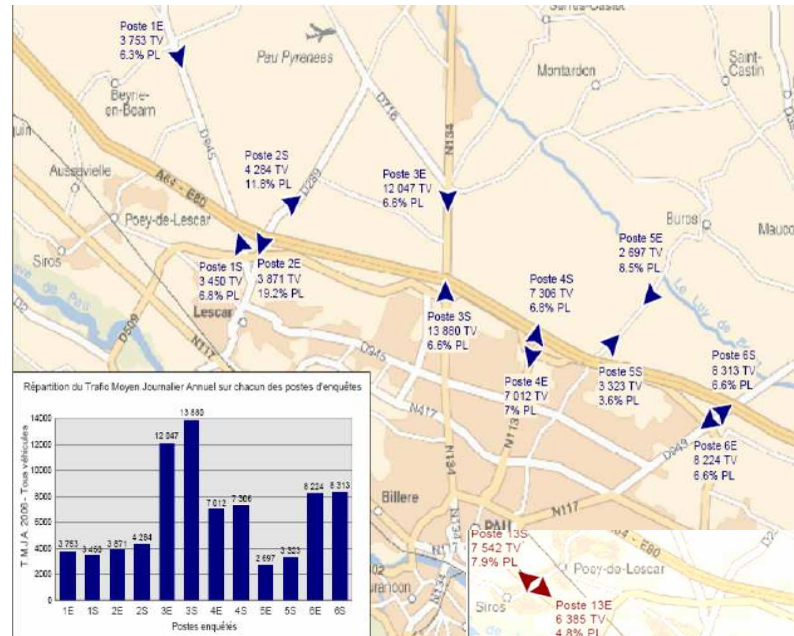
Poste 1E
3 753 TV
6.3% PL

Pau Pyrénées

Sauvagnon-Oasis

Montardon

Saint-Castin

Beyrie-en-Béarn

D945

D716

N134

Poste 2S
4 284 TV
11.8% PL

D289

Poste 3E
12 047 TV
6.6% PL

Aussevielle

A64 - E80

Poey-de-Lescar

Buros

Mauco

Poste 5E
2 697 TV
8.5% PL

Siros

Poste 1S
3 450 TV
6.8% PL

Poste 2E
3 871 TV
19.2% PL

Poste 4S
7 306 TV
6.8% PL

Le Luy de Béarn

Lescar

D509

N117

Poste 3S
13 880 TV
6.6% PL

D945

Poste 5S
3 323 TV
3.6% PL

Poste 6S
8 313 TV
6.6% PL

Poste 4E
7 012 TV
7% PL

N417

N113

D943

Poste 6E
8 224 TV
6.6% PL

N134

N117

Billere

PAU

Jurançon

Répartition du Trafic Moyen Journalier Annuel sur chacun des postes d'enquêtes

T M J A 2006 - Tous véhicules

| 1E | 1S | 2E | 2S | 3E | 3S | 4E | 4S | 5E | 5S | 6E | 6S |
|---|---|---|---|---|---|---|---|---|---|---|---|
| 3 753 | 3 450 | 3 871 | 4 284 | 12 047 | 13 880 | 7 012 | 7 306 | 2 697 | 3 323 | 8 224 | 8 313 |

0
2000
4000
6000
8000
10000
12000
14000

Postes enquêtés

Poste 13S
7 542 TV
7.9% PL

A64 - E80

Poey-de-Lescar

Siros

Poste 13E
6 385 TV
4.8% PL